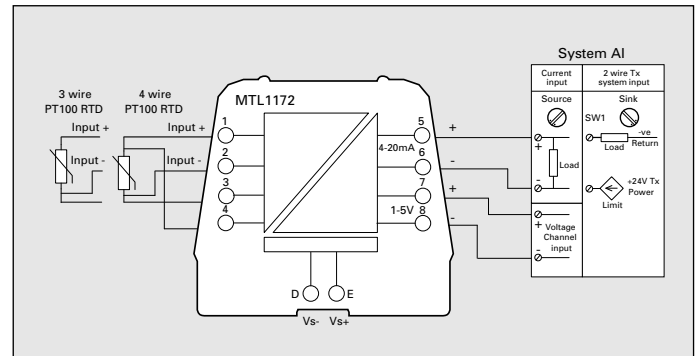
System AI

Current input

2 wire Tx system input

Source

Sink

SW1

-ve Return

Load

Load

+24V Tx Power

Limit

Voltage Channel input

3 wire PT100 RTD

4 wire PT100 RTD

Input +

Input +

Input -

Input -

MTL1172

1

2

3

4

5

6

7

8

4-20mA

1-5V

+

-

+

-

+

-

+

-

D

E

Vs-

Vs+